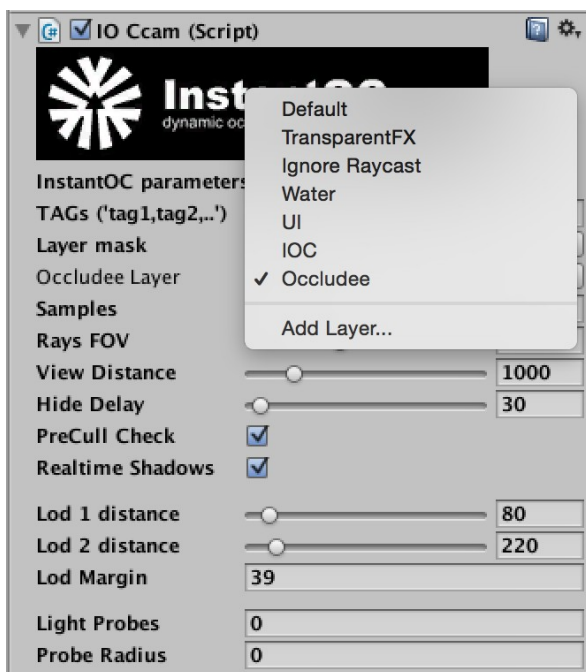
IO Ccam (Script)

Inst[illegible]
dynamic oc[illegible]

Default
TransparentFX
Ignore Raycast
Water
UI
IOC
✓ Occludee

Add Layer...

InstantOC parameters
TAGs ('tag1,tag2,..')
Layer mask
Occludee Layer
Samples
Rays FOV
View Distance 1000
Hide Delay 30
PreCull Check
Realtime Shadows

Lod 1 distance 80
Lod 2 distance 220
Lod Margin 39

Light Probes 0
Probe Radius 0